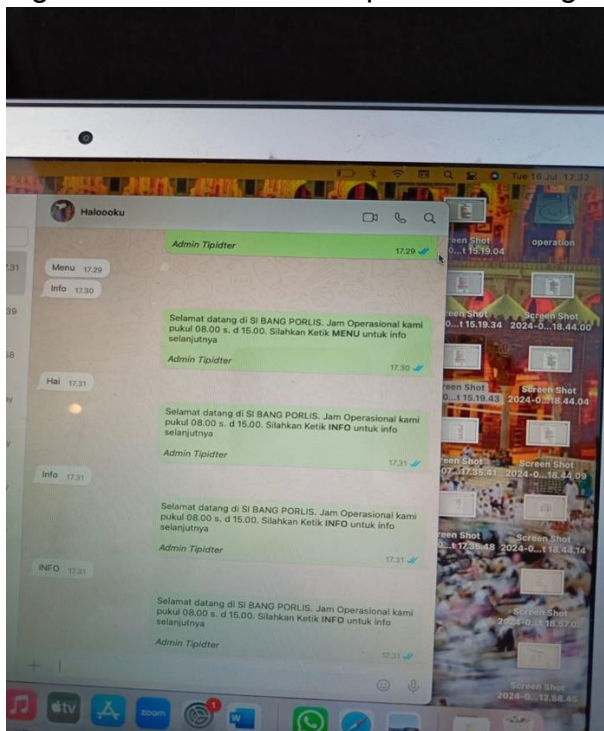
Tue 16 Jul 17.33

Haloooku

Admin Tipidter 17.29

Menu 17.29

Info 17.30

Selamat datang di SI BANG PORLIS. Jam Operasional kami pukul 08.00 s. d 15.00. Silahkan Ketik MENU untuk info selanjutnya

Admin Tipidter 17.30

Hai 17.31

Selamat datang di SI BANG PORLIS. Jam Operasional kami pukul 08.00 s. d 15.00. Silahkan Ketik INFO untuk info selanjutnya

Admin Tipidter 17.31

Info 17.31

Selamat datang di SI BANG PORLIS. Jam Operasional kami pukul 08.00 s. d 15.00. Silahkan Ketik INFO untuk info selanjutnya

Admin Tipidter 17.31

INFO 17.31

Selamat datang di SI BANG PORLIS. Jam Operasional kami pukul 08.00 s. d 15.00. Silahkan Ketik INFO untuk info selanjutnya

Admin Tipidter 17.31

Screen Shot 2024-0...t 15.19.04

operation

Screen Shot 2024-0...t 15.19.34

Screen Shot 2024-0...18.44.00

Screen Shot 2024-0...t 15.19.43

Screen Shot 2024-0...18.44.04

Screen Shot 2024-07...17.35.41

Screen Shot 2024-0...18.44.09

Screen Shot 2024-0...t 17.36.48

Screen Shot 2024-0...18.44.14

Screen Shot 2024-0...18.57.08

Screen Shot 2024-0...13.58.45

tv

zoom

1

W